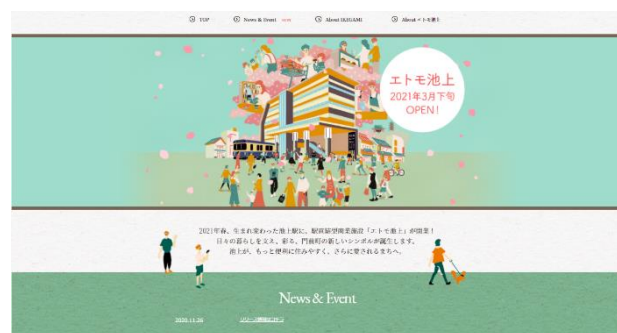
TOP News & Event NEW About IKEGAMI About エトモ池上

エトモ池上
2021年3月下旬
OPEN!

2021年春、生まれ変わった池上駅に、駅前新型商業施設「エトモ池上」が開業！
日々の暮らしを支え、彩る、門前町の新しいシンボルが誕生します。
池上が、もっと便利に住みやすく、さらに愛されるまちへ。

News & Event

2020.11.26 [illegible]